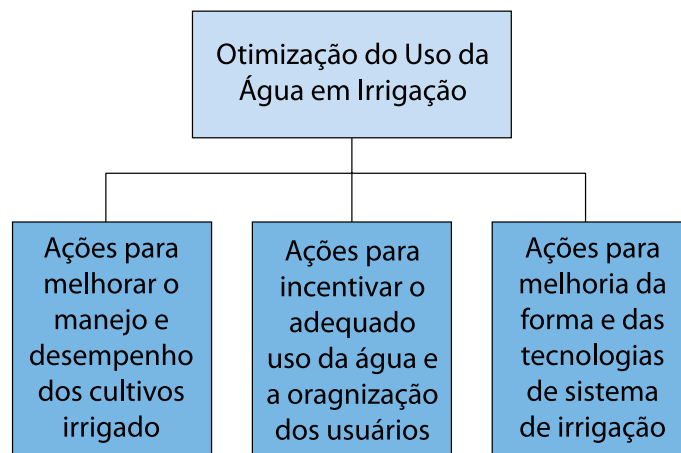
Otimização do Uso da Água em Irrigação

Ações para melhorar o manejo e desempenho dos cultivos irrigado

Ações para incentivar o adequado uso da água e a oragnização dos usuários

Ações para melhoria da forma e das tecnologias de sistema de irrigação